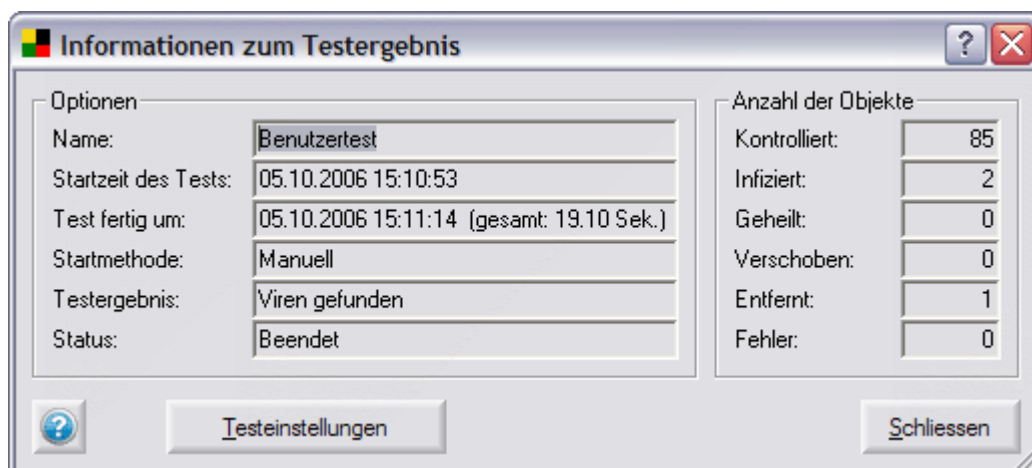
Informationen zum Testergebnis

Optionen

Name: Benutzertest

Startzeit des Tests: 05.10.2006 15:10:53

Test fertig um: 05.10.2006 15:11:14 (gesamt: 19.10 Sek.)

Startmethode: Manuell

Testergebnis: Viren gefunden

Status: Beendet

Anzahl der Objekte

Kontrolliert: 85

Infiziert: 2

Geheilt: 0

Verschoben: 0

Entfernt: 1

Fehler: 0

Testeinstellungen

Schliessen